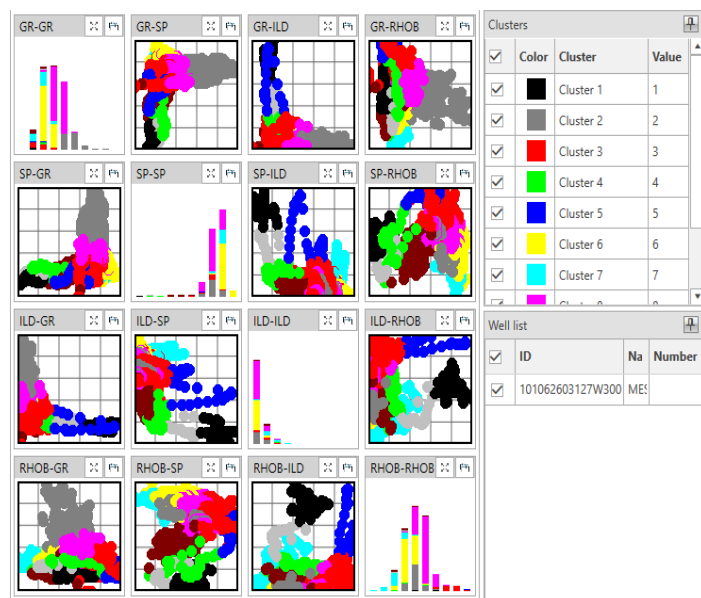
GR-GR
GR-SP
GR-ILD
GR-RHOB
SP-GR
SP-SP
SP-ILD
SP-RHOB
ILD-GR
ILD-SP
ILD-ILD
ILD-RHOB
RHOB-GR
RHOB-SP
RHOB-ILD
RHOB-RHOB

Clusters

| | Color | Cluster | Value |
|---|---|---|---|
| ☑ | | Cluster 1 | 1 |
| ☑ | | Cluster 2 | 2 |
| ☑ | | Cluster 3 | 3 |
| ☑ | | Cluster 4 | 4 |
| ☑ | | Cluster 5 | 5 |
| ☑ | | Cluster 6 | 6 |
| ☑ | | Cluster 7 | 7 |
| ☑ | | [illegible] | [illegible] |

Well list

| ☑ | ID | Na | Number |
|---|---|---|---|
| ☑ | 101062603127W300 | ME: | |